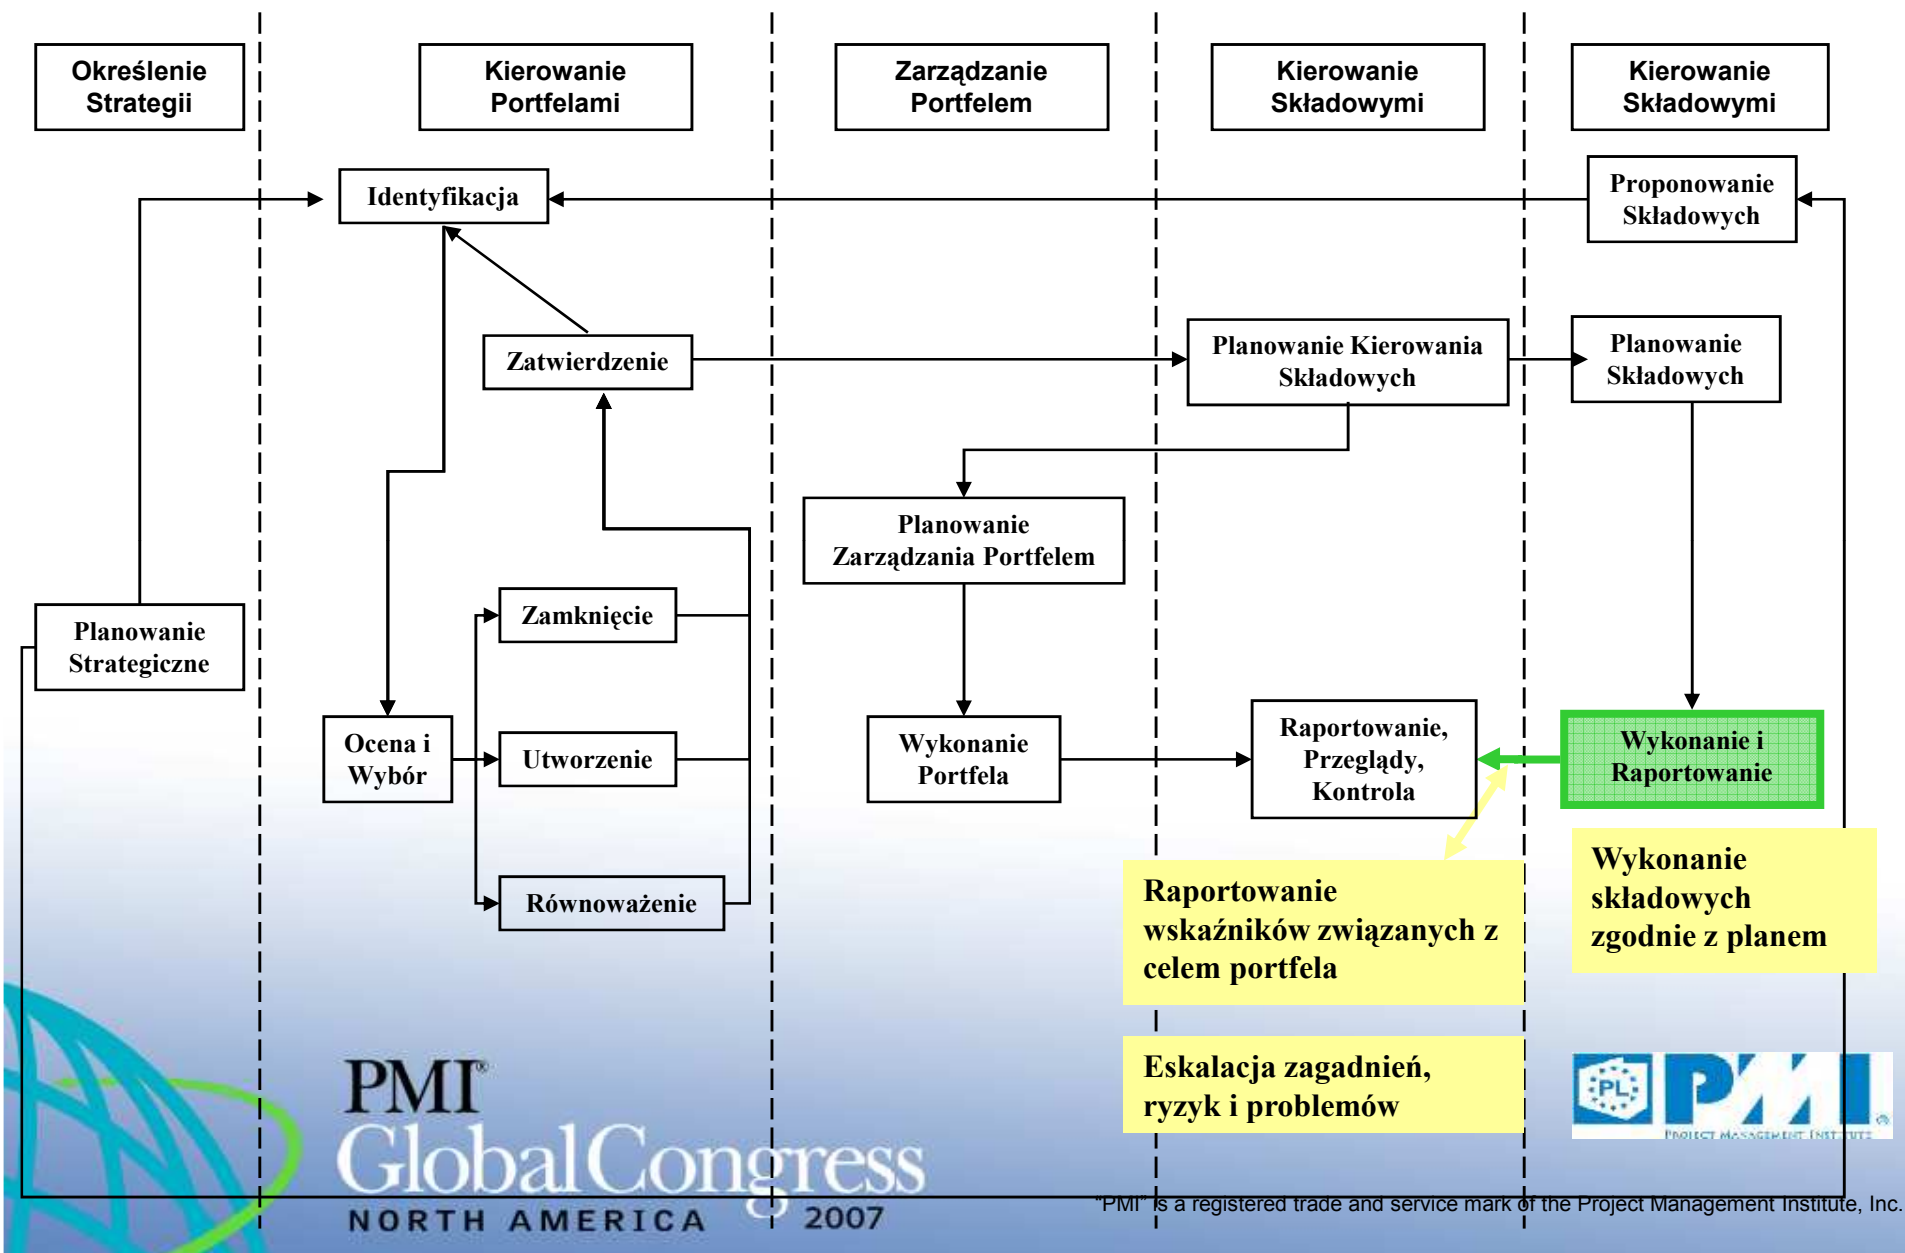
Określenie Strategii

Kierowanie Portfelami

Zarządzanie Portfelem

Kierowanie Składowymi

Kierowanie Składowymi

Identyfikacja

Proponowanie Składowych

Zatwierdzenie

Planowanie Kierowania Składowych

Planowanie Składowych

Planowanie Zarządzania Portfelem

Zamknięcie

Planowanie Strategiczne

Ocena i Wybór

Utworzenie

Wykonanie Portfela

Raportowanie, Przeglądy, Kontrola

Wykonanie i Raportowanie

Równoważenie

Raportowanie wskaźników związanych z celem portfela

Wykonanie składowych zgodnie z planem

Eskalacja zagadnień, ryzyk i problemów

PMI® GlobalCongress NORTH AMERICA 2007

PL PMI PROJECT MANAGEMENT INSTITUTE

"PMI" is a registered trade and service mark of the Project Management Institute, Inc.